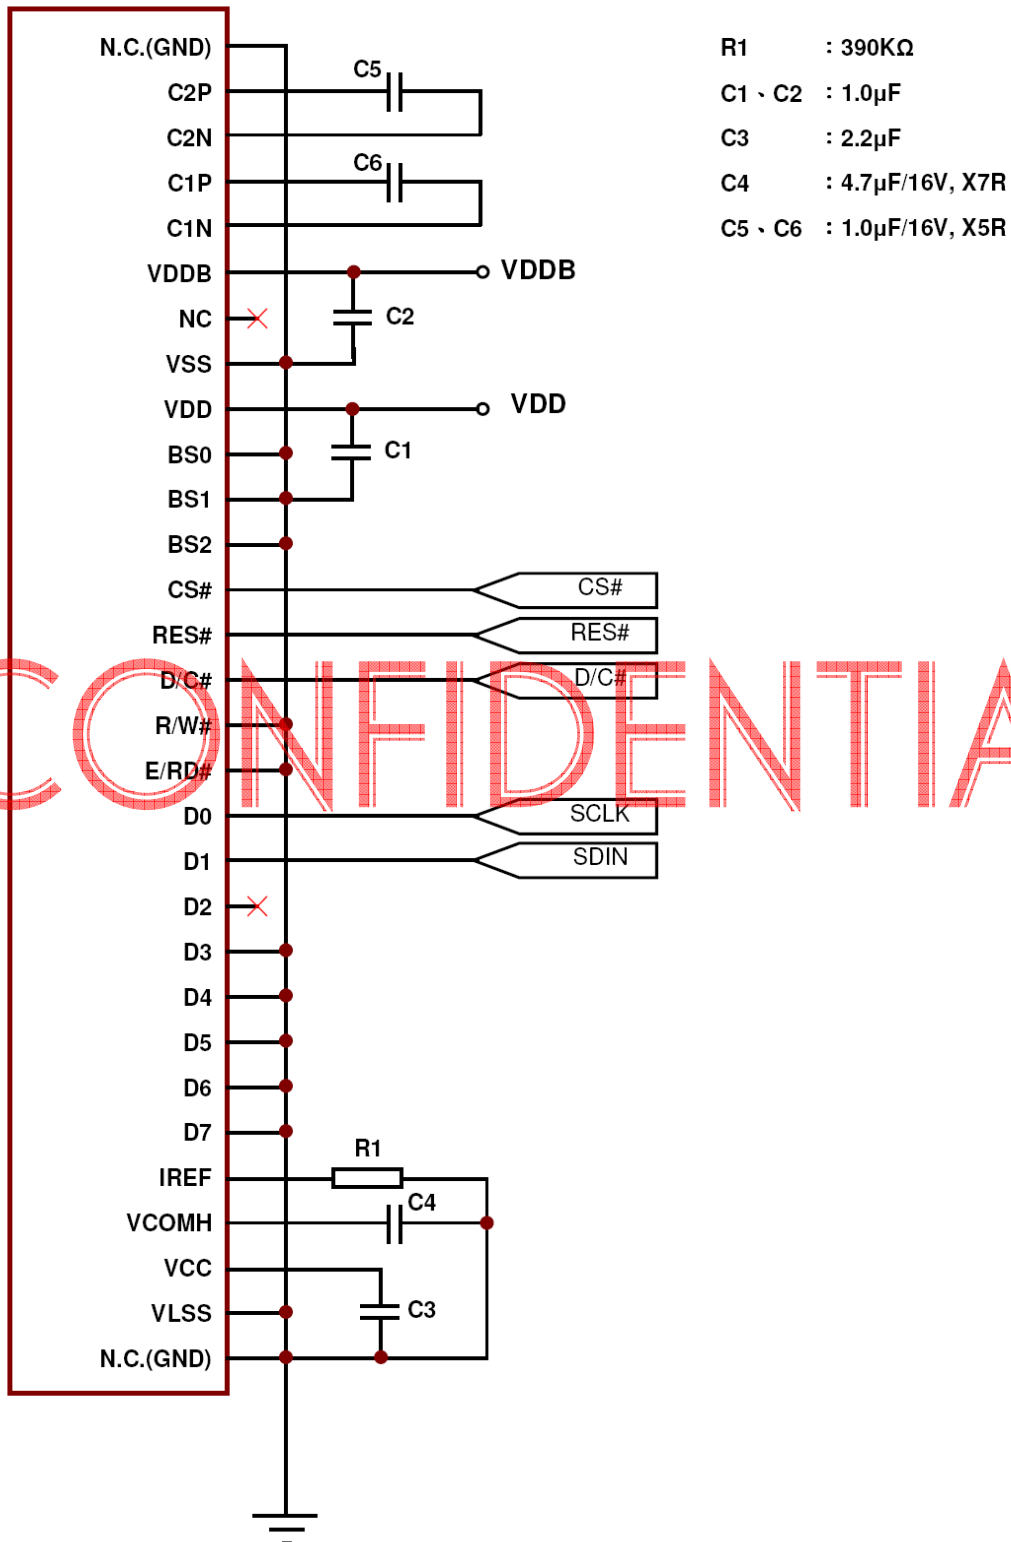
N.C.(GND)
C2P
C2N
C1P
C1N
VDDB
NC
VSS
VDD
BS0
BS1
BS2
CS#
RES#
D/C#
R/W#
E/RD#
D0
D1
D2
D3
D4
D5
D6
D7
IREF
VCOMH
VCC
VLSS
N.C.(GND)

C5
C6
VDDB
C2
VDD
C1
CS#
RES#
D/C#
SCLK
SDIN
R1
C4
C3

R1 : 390KΩ
C1、C2 : 1.0μF
C3 : 2.2μF
C4 : 4.7μF/16V, X7R
C5、C6 : 1.0μF/16V, X5R

CONFIDENTIA